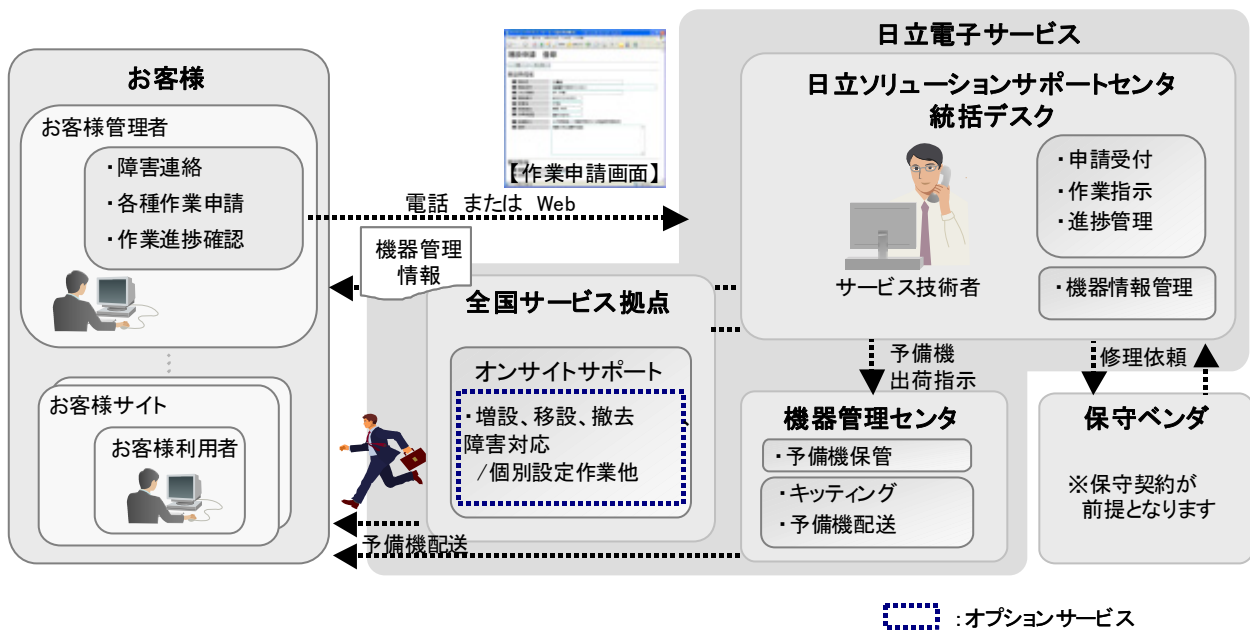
お客様

お客様管理者

・障害連絡
・各種作業申請
・作業進捗確認

お客様サイト

お客様利用者

【作業申請画面】

電話 または Web

機器管理情報

日立電子サービス

日立ソリューションサポートセンタ
統括デスク

サービス技術者

・申請受付
・作業指示
・進捗管理

・機器情報管理

全国サービス拠点

オンサイトサポート

・増設、移設、撤去
障害対応
/個別設定作業他

予備機
出荷指示

修理依頼

機器管理センタ

・予備機保管

・キッティング
・予備機配送

保守ベンダ

※保守契約が
前提となります

予備機配送

:オプションサービス